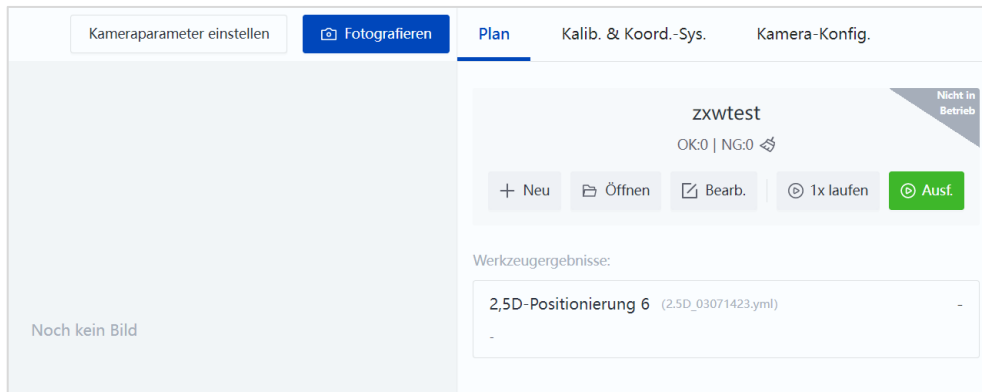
Kameraparameter einstellen
Fotografieren
Plan
Kalib. & Koord.-Sys.
Kamera-Konfig.

Nicht in Betrieb

zxwtest
OK:0 | NG:0

+ Neu
Öffnen
Bearb.
1x laufen
Ausf.

Werkzeugergebnisse:

2,5D-Positionierung 6 (2.5D_03071423.yml) -
-

Noch kein Bild